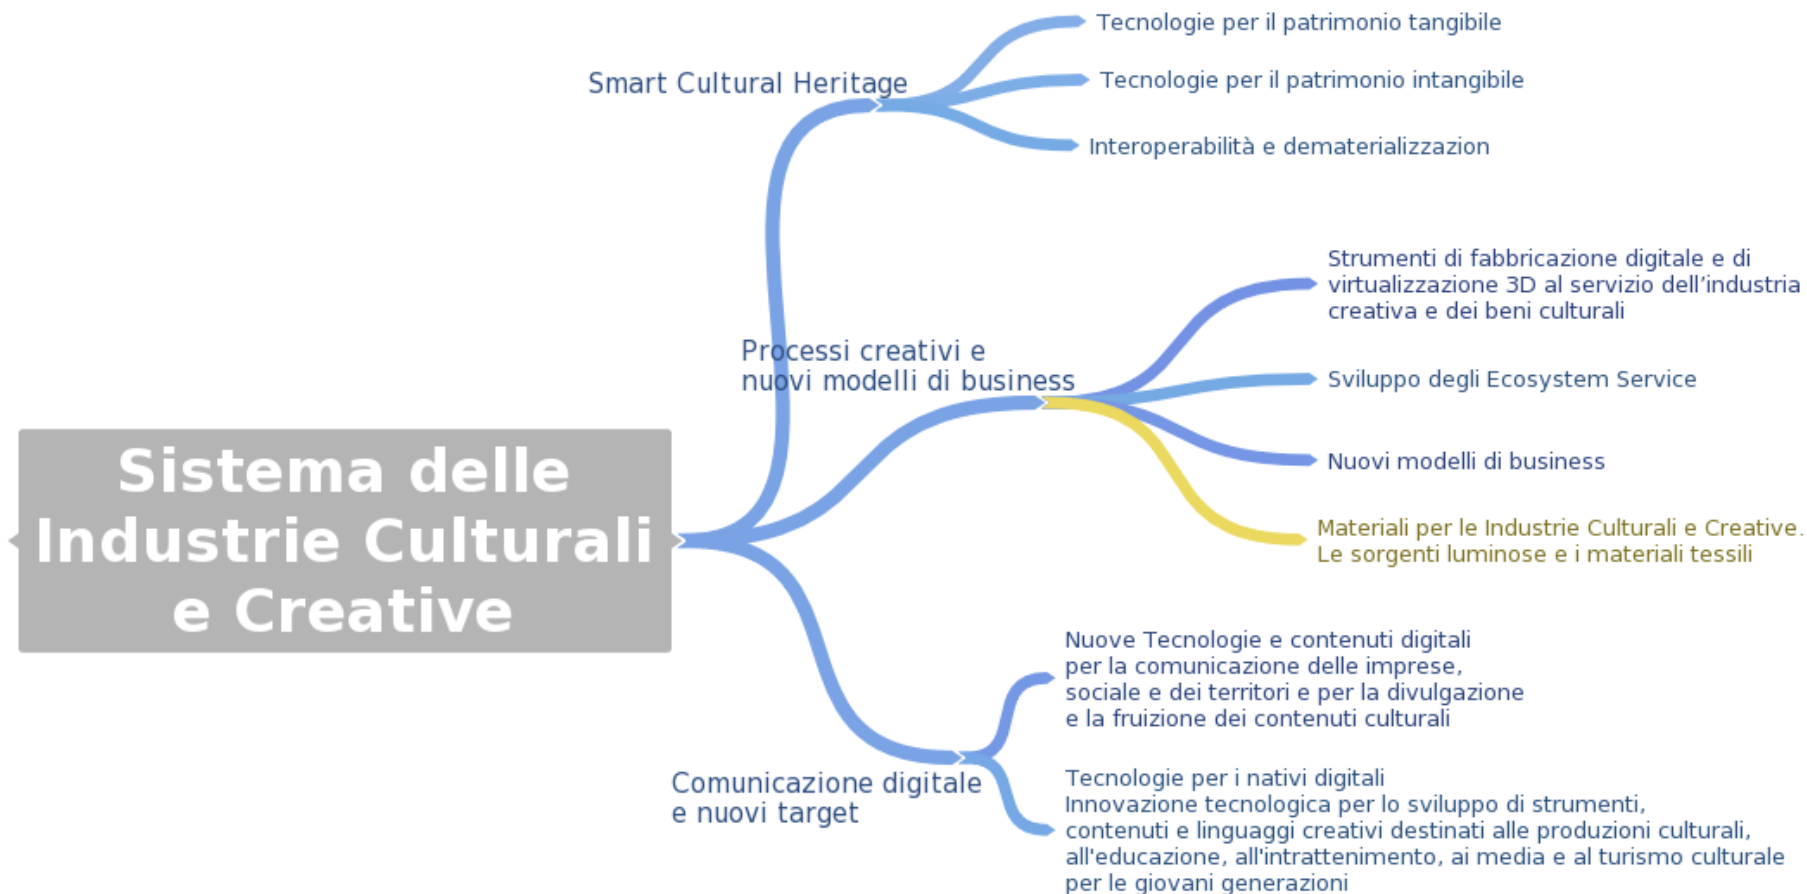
Sistema delle Industrie Culturali e Creative

Smart Cultural Heritage

Tecnologie per il patrimonio tangibile

Tecnologie per il patrimonio intangibile

Interoperabilità e dematerializzazion

Processi creativi e nuovi modelli di business

Strumenti di fabbricazione digitale e di virtualizzazione 3D al servizio dell'industria creativa e dei beni culturali

Sviluppo degli Ecosystem Service

Nuovi modelli di business

Materiali per le Industrie Culturali e Creative. Le sorgenti luminose e i materiali tessili

Comunicazione digitale e nuovi target

Nuove Tecnologie e contenuti digitali per la comunicazione delle imprese, sociale e dei territori e per la divulgazione e la fruizione dei contenuti culturali

Tecnologie per i nativi digitali
Innovazione tecnologica per lo sviluppo di strumenti, contenuti e linguaggi creativi destinati alle produzioni culturali, all'educazione, all'intrattenimento, ai media e al turismo culturale per le giovani generazioni